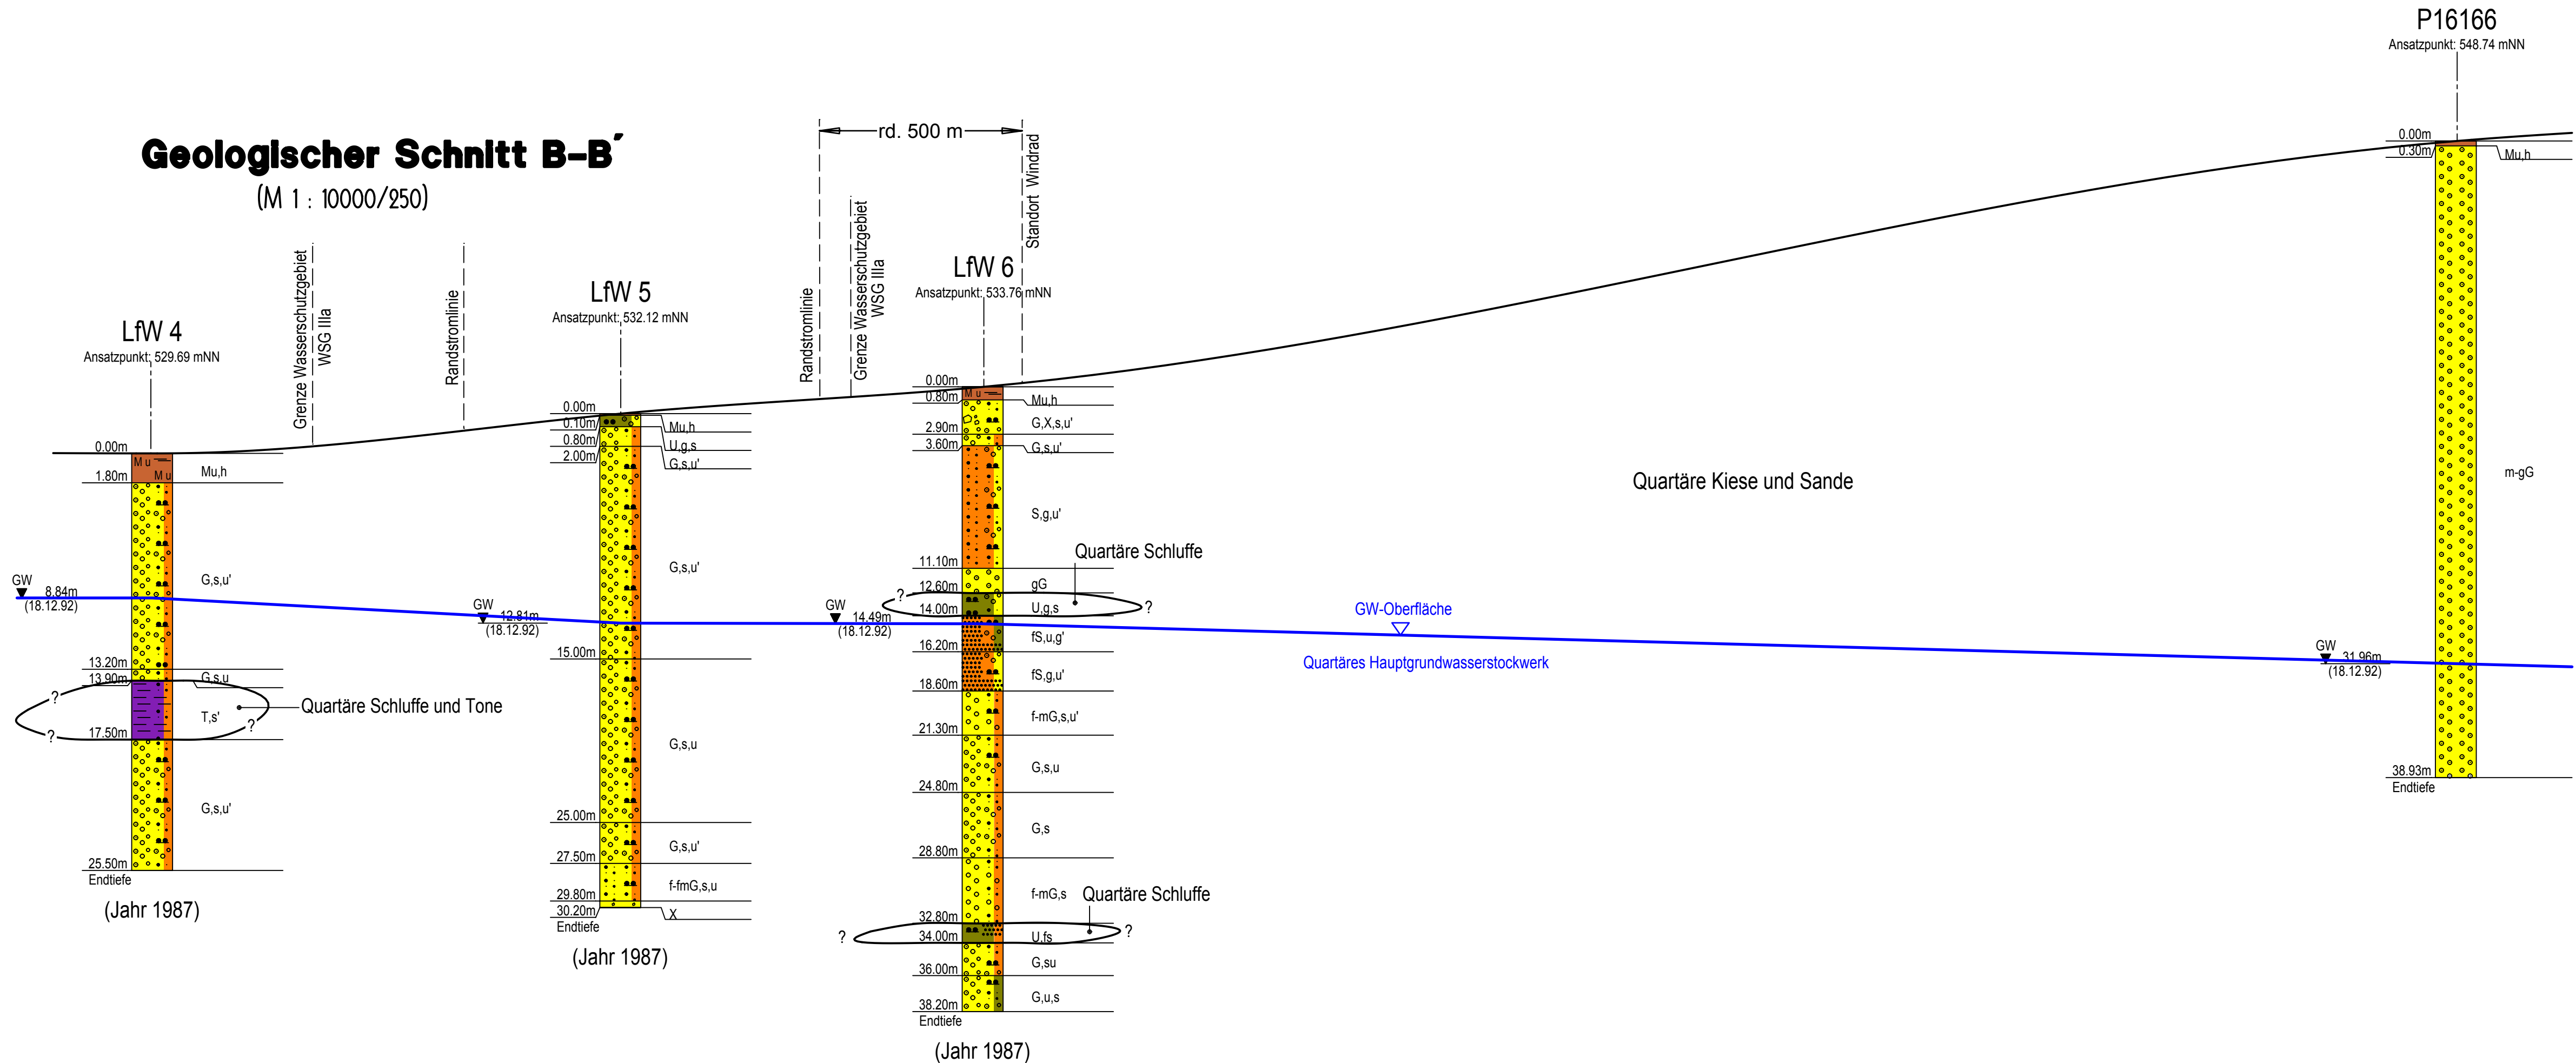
Geologischer Schnitt B-B´
(M 1 : 10000/250)

LfW 4
Ansatzpunkt: 529.69 mNN

0.00m
1.80m
Mu
Mu
Mu,h
GW
8.84m
(18.12.92)
G,s,u'
13.20m
13.90m
G,s,u
?
T,s'
?
?
17.50m
?
Quartäre Schluffe und Tone
G,s,u'
25.50m
Endtiefe
(Jahr 1987)

Grenze Wasserschutzgebiet
WSG IIIa

Randstromlinie

LfW 5
Ansatzpunkt: 532.12 mNN

0.00m
0.10m
0.80m
2.00m
Mu,h
U,g,s
G,s,u'
G,s,u'
GW
12.81m
(18.12.92)
15.00m
G,s,u
25.00m
G,s,u'
27.50m
f-fmG,s,u
29.80m
30.20m
X
Endtiefe
(Jahr 1987)

rd. 500 m

Randstromlinie

Grenze Wasserschutzgebiet
WSG IIIa

Standort Windrad

LfW 6
Ansatzpunkt: 533.76 mNN

0.00m
0.80m
Mu
Mu,h
2.90m
G,X,s,u'
3.60m
G,s,u'
S,g,u'
11.10m
Quartäre Schluffe
12.60m
gG
?
14.00m
U,g,s
?
GW
14.49m
(18.12.92)
fS,u,g'
16.20m
fS,g,u'
18.60m
f-mG,s,u'
21.30m
G,s,u
24.80m
G,s
28.80m
f-mG,s
Quartäre Schluffe
32.80m
?
34.00m
U,fs
?
36.00m
G,su
38.20m
G,u,s
Endtiefe
(Jahr 1987)

Quartäre Kiese und Sande

GW-Oberfläche

Quartäres Hauptgrundwasserstockwerk

P16166
Ansatzpunkt: 548.74 mNN

0.00m
0.30m
Mu,h
m-gG
GW
31.96m
(18.12.92)
38.93m
Endtiefe